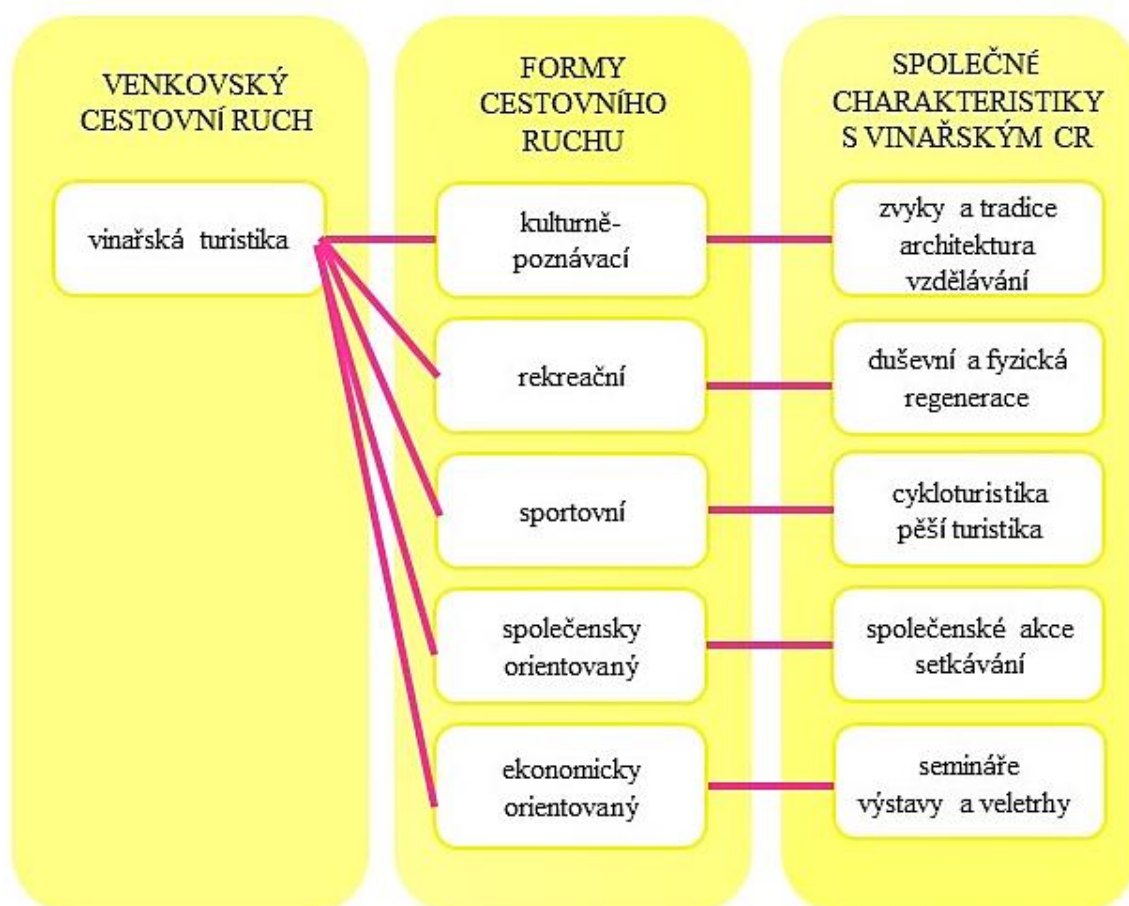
VENKOVSKÝ CESTOVNÍ RUCH

vinařská turistika

FORMY CESTOVNÍHO RUCHU

kulturně-poznávací

rekreační

sportovní

společensky orientovaný

ekonomicky orientovaný

SPOLEČNÉ CHARAKTERISTIKY S VINAŘSKÝM CR

zvyky a tradice
architektura
vzdělávání

duševní a fyzická regenerace

cykloturistika
pěší turistika

společenské akce
setkávání

semináře
výstavy a veletrhy